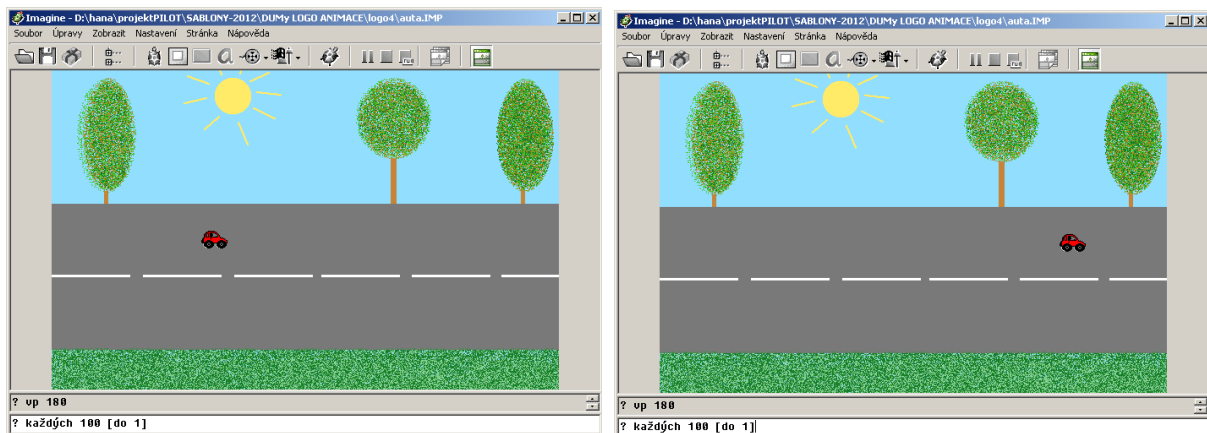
Imagine - D:\hana\projektPILOT\SABLONY-2012\DUMy LOGO ANIMACE\logo4\auta.IMP

Soubor Úpravy Zobrazit Nastavení Stránka Nápověda

? vp 180

? každých 100 [do 1]

Imagine - D:\hana\projektPILOT\SABLONY-2012\DUMy LOGO ANIMACE\logo4\auta.IMP

Soubor Úpravy Zobrazit Nastavení Stránka Nápověda

? vp 180

? každých 100 [do 1]